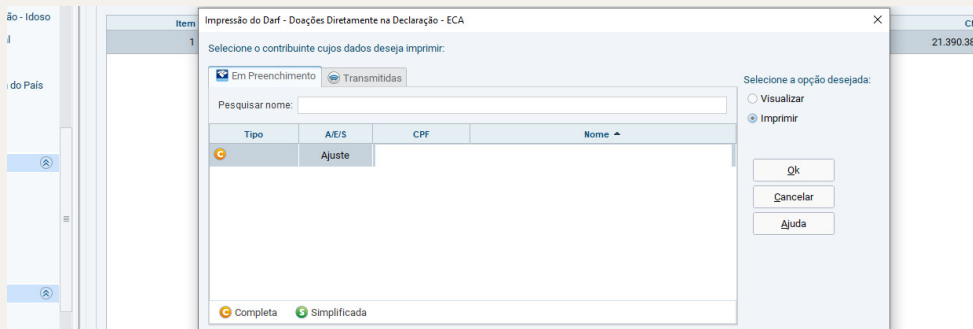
ão - Idoso
al
n do País

Item
1

CI
21.390.38

Impressão do Darf - Doações Diretamente na Declaração - ECA

Selecione o contribuinte cujos dados deseja imprimir:

Em Preenchimento
Transmitidas

Pesquisar nome:

| Tipo | A/E/S | CPF | Nome |
|---|---|---|---|
| C | Ajuste | | |

C Completa
S Simplificada

Selecione a opção desejada:
Visualizar
Imprimir

Ok
Cancelar
Ajuda